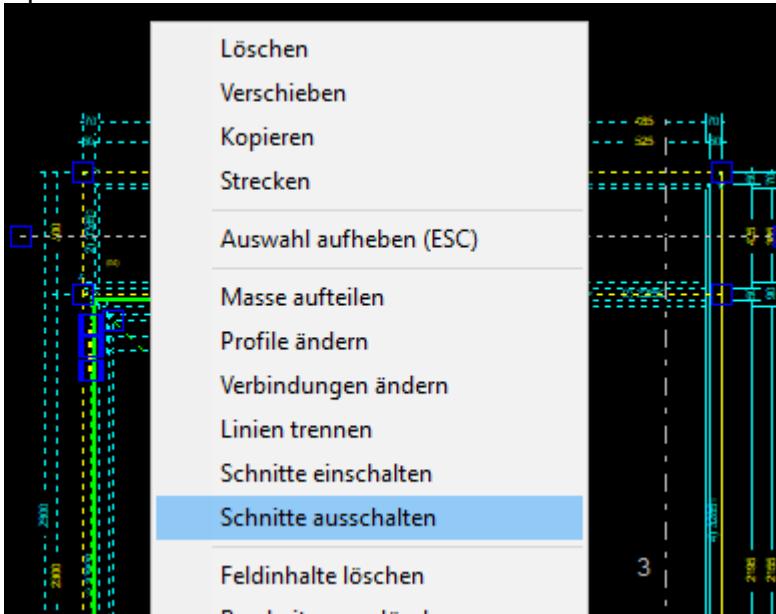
Löschen
Verschieben
Kopieren
Strecken
Auswahl aufheben (ESC)
Masse aufteilen
Profile ändern
Verbindungen ändern
Linien trennen
Schnitte einschalten
Schnitte ausschalten
Feldinhalte löschen
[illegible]

3

2500
2500